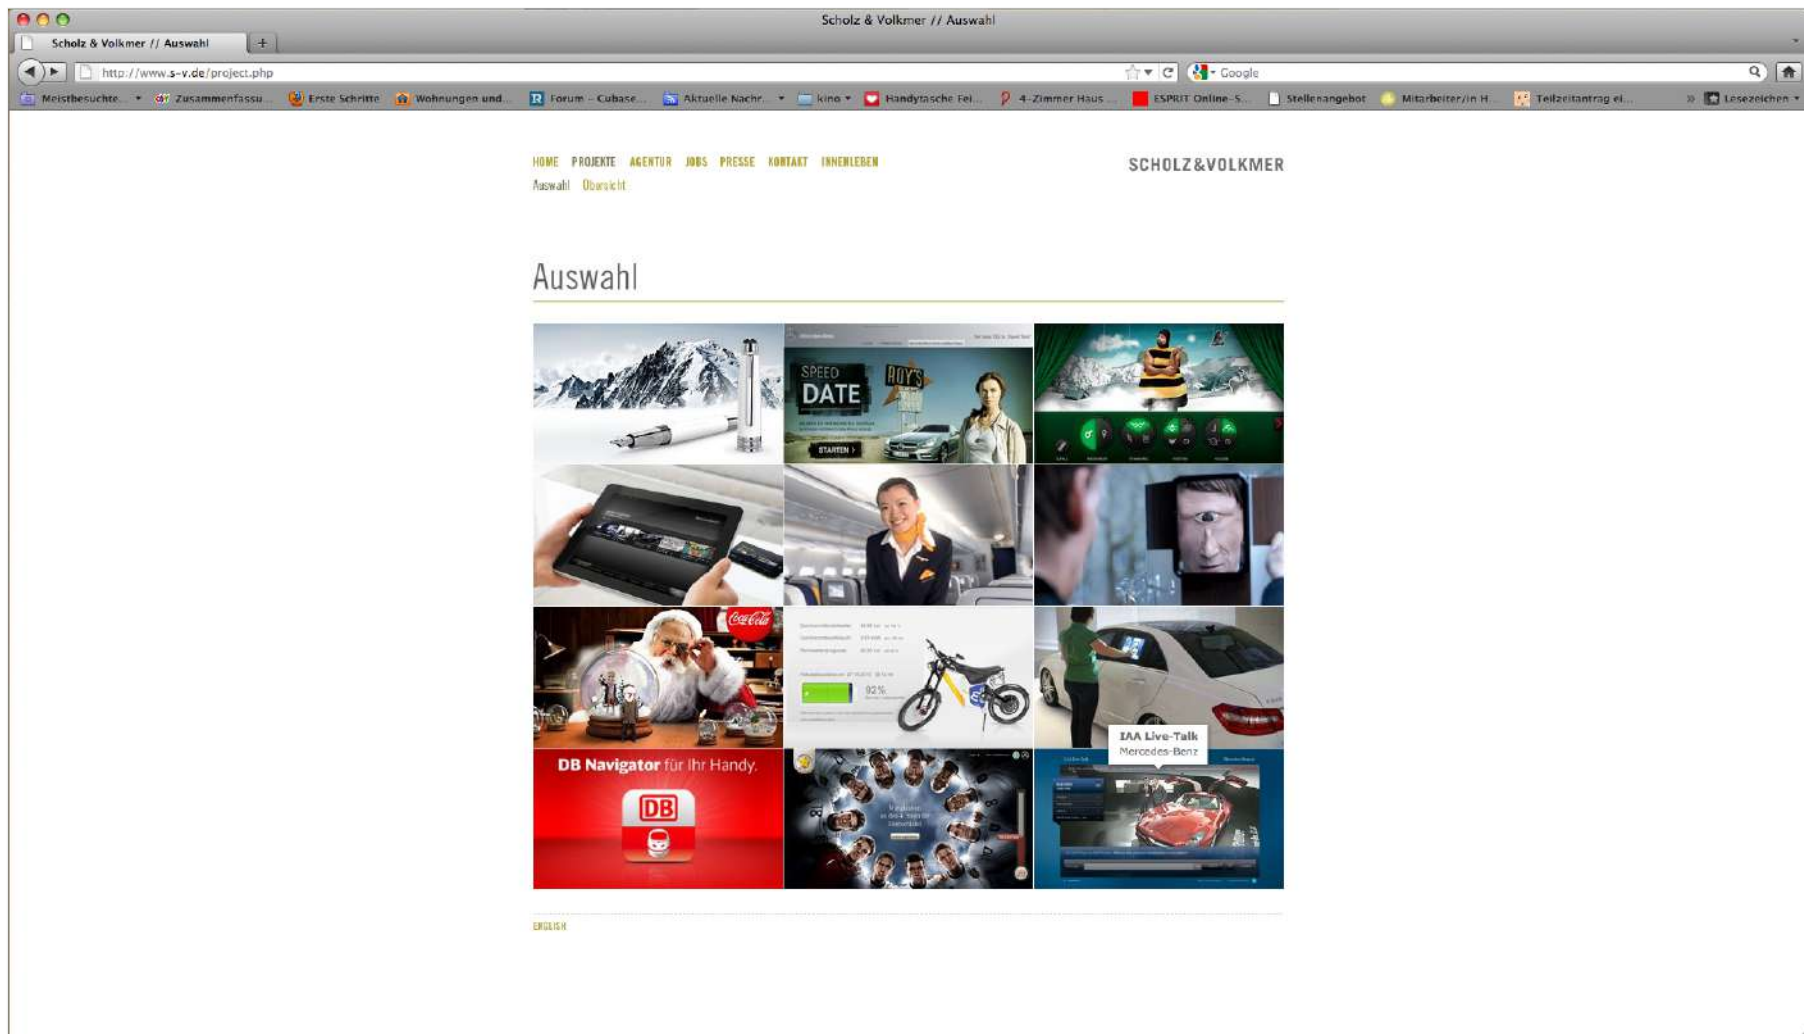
Scholz & Volkmer // Auswahl

Scholz & Volkmer // Auswahl

http://www.s-v.de/project.php

Google

Meistbesuchte Zusammenfassu... Erste Schritte Wohnungen und... Forum - Cubase... Aktuelle Nachr... kino Handytasche Fei... 4-Zimmer Haus ... ESPRIT Online-S... Stellenangebot Mitarbeiter/in H... Teilzeitantrag ei... Lesezeichen

HOME PROJEKTE AGENTUR JOBS PRESSE KONTAKT INNENLEBEN

Auswahl Übersicht

SCHOLZ&VOLKMER

Auswahl

SPEED DATE

ROY'S

STARTEN

Coca-Cola

92%

IAA Live-Talk
Mercedes-Benz

DB Navigator für Ihr Handy.

DB

ENGLISH